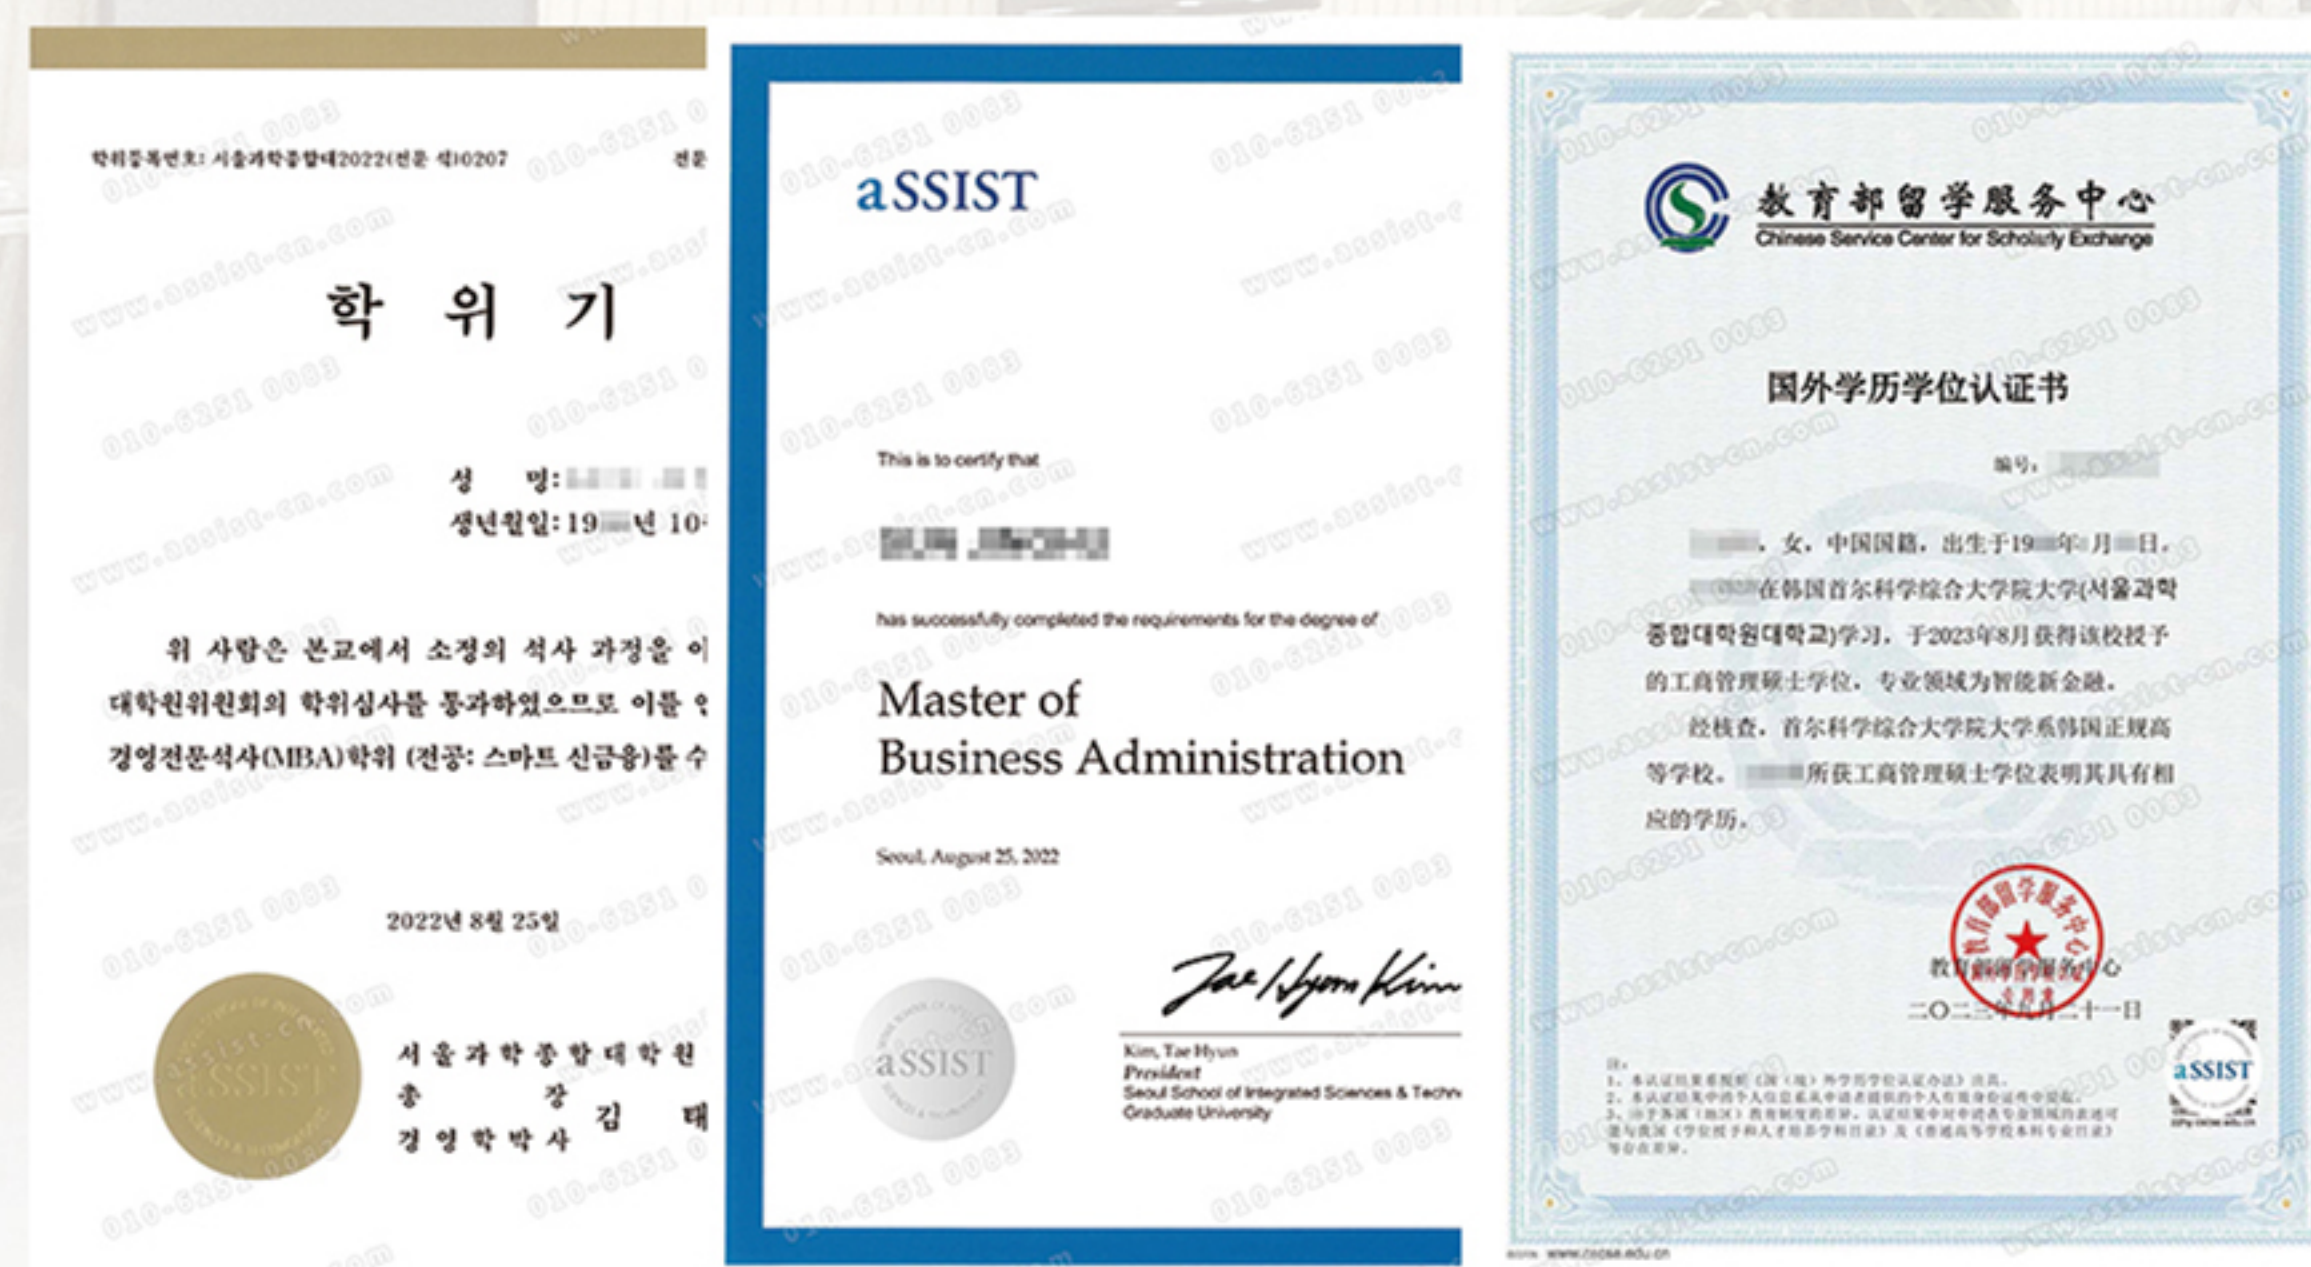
학위등록번호: 서울과학종합대2022(전문 석)0207

전문

학 위 기

성 명: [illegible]

생년월일: 19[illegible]년 10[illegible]

위 사람은 본교에서 소정의 석사 과정을 이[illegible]

대학원위원회의 학위심사를 통과하였으므로 이를 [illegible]

경영전문석사(MBA)학위 (전공: 스마트 신금융)를 수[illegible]

2022년 8월 25일

서울과학종합대학원

총 장 김 태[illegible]

경영학박사

aSSIST

aSSIST

This is to certify that

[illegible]

has successfully completed the requirements for the degree of

Master of Business Administration

Seoul, August 25, 2022

Kim, Tae Hyun
President
Seoul School of Integrated Sciences & Techn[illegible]
Graduate University

aSSIST

教育部留学服务中心
Chinese Service Center for Scholarly Exchange

国外学历学位认证书

编号: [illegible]

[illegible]，女，中国国籍，出生于19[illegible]年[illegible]月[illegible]日。

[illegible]在韩国首尔科学综合大学院大学(서울과학종합대학원대학교)学习，于2023年8月获得该校授予的工商管理硕士学位，专业领域为智能新金融。

经核查，首尔科学综合大学院大学系韩国正规高等学校。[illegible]所获工商管理硕士学位表明其具有相应的学历。

教育部留学服务中心

二〇二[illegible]年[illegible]月二十一日

注：
1. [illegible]
2. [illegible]
3. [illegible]

aSSIST

www.cscse.edu.cn

010-6251 0083
www.assist-cn.com